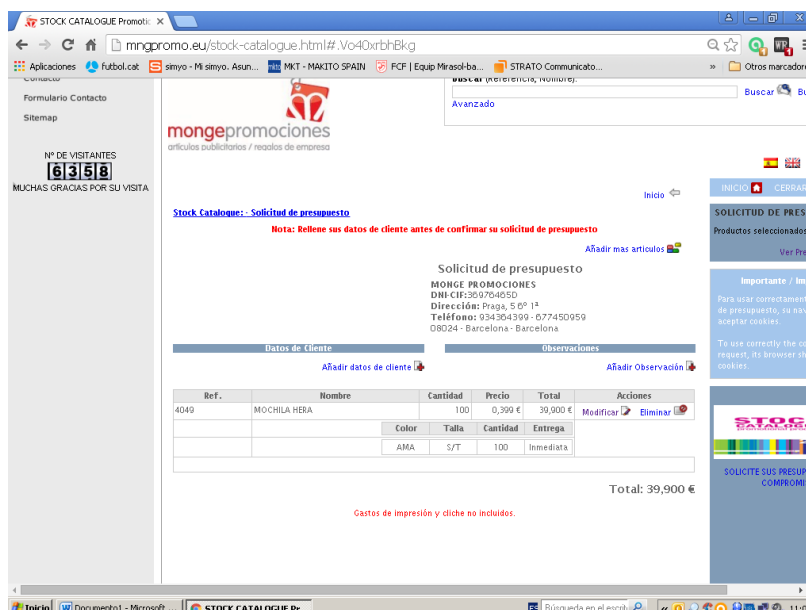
STOCK CATALOGUE Promotic ×

mngpromo.eu/stock-catalogue.html#.Vo40xrbhBkg

Aplicaciones futbol.cat simyo - Mi simyo. Asun... MKT - MAKITO SPAIN FCF | Equip Mirasol-ba... STRATO Communicato... » Otros marcadores

Contacto
Formulario Contacto
Sitemap

Nº DE VISITANTES
6358
MUCHAS GRACIAS POR SU VISITA

mongepromociones
artículos publicitarios / regalos de empresa

Buscar (Referencia, Nombre):
Buscar Bu
Avanzado

INICIO CERRAR

Inicio

SOLICITUD DE PRES
Productos seleccionados
Ver Pre

Stock Catalogue: - Solicitud de presupuesto

Nota: Rellene sus datos de cliente antes de confirmar su solicitud de presupuesto

Añadir mas articulos

Solicitud de presupuesto

MONGE PROMOCIONES
DNI-CIF:36976485D
Dirección: Praga, 5 6º 1ª
Teléfono: 934364399 - 677450959
08024 - Barcelona - Barcelona

Importante / Im
Para usar correctament de presupuesto, su nav aceptar cookies.
To use correctly the c request, its browser sh cookies.

Datos de Cliente
Añadir datos de cliente

Observaciones
Añadir Observación

| Ref. | Nombre | Cantidad | Precio | Total | Acciones |
|---|---|---|---|---|---|
| 4049 | MOCHILA HERA | 100 | 0,399 € | 39,900 € | Modificar Eliminar |
| | | Color | Talla | Cantidad | Entrega |
| | | AMA | S/T | 100 | Inmediata |

Total: 39,900 €

Gastos de impresión y cliche no incluidos.

STOCK CATALOG
SOLICITE SUS PRESUP COMPROMI

Inicio Documento1 - Microsoft ... STOCK CATALOGUE Pr... Búsqueda en el escrit